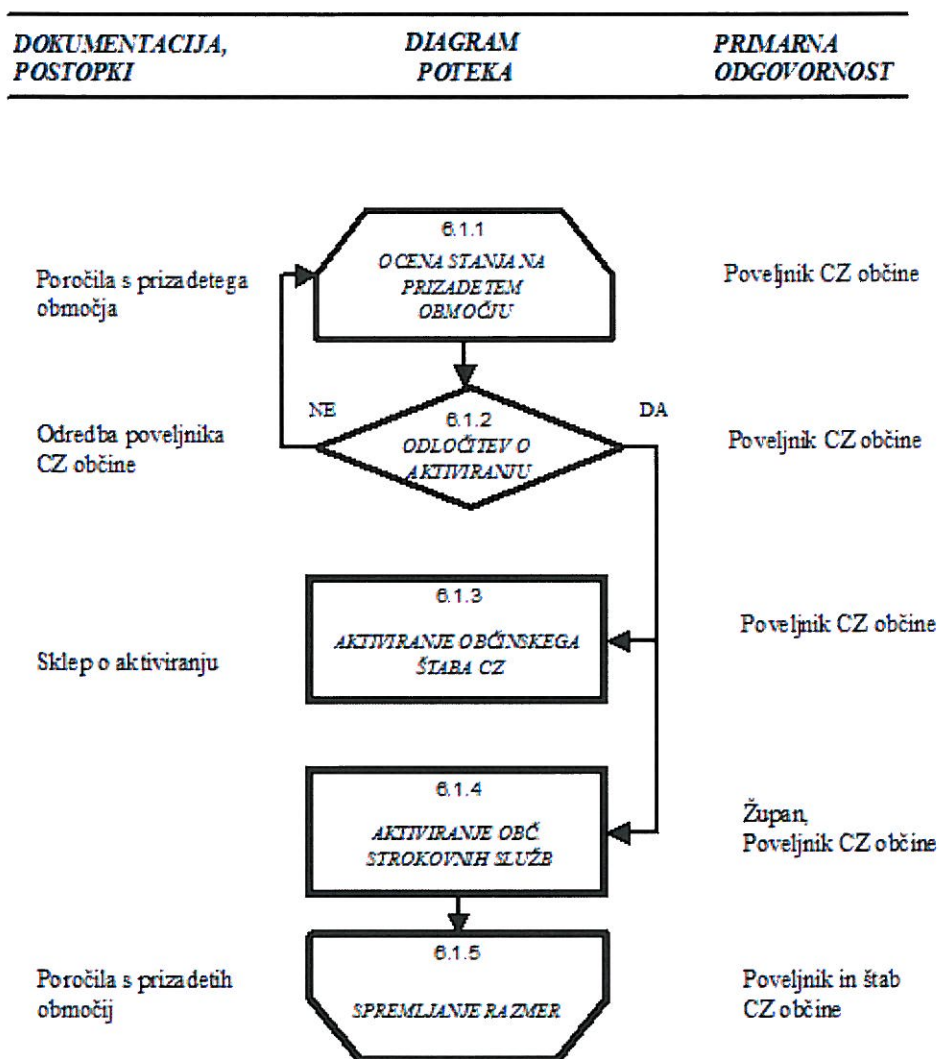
DOKUMENTACIJA, POSTOPKI

DIAGRAM POTEKA

PRIMARNA ODGOVORNOST

Poročila s prizadetega območja

6.1.1
OCENA STANJA NA PRIZADETEM OBMOČJU

Poveljnik CZ občine

Odredba poveljnika CZ občine

NE

6.1.2
ODLOČITEV O AKTIVIRANJU

DA

Poveljnik CZ občine

Sklep o aktiviranju

6.1.3
AKTIVIRANJE OBČINSKEGA ŠTABA CZ

Poveljnik CZ občine

6.1.4
AKTIVIRANJE OBČ STROKOVNIH SLUŽB

Župan, Poveljnik CZ občine

Poročila s prizadetih območij

6.1.5
SPREMLJANJE RAZMER

Poveljnik in štab CZ občine